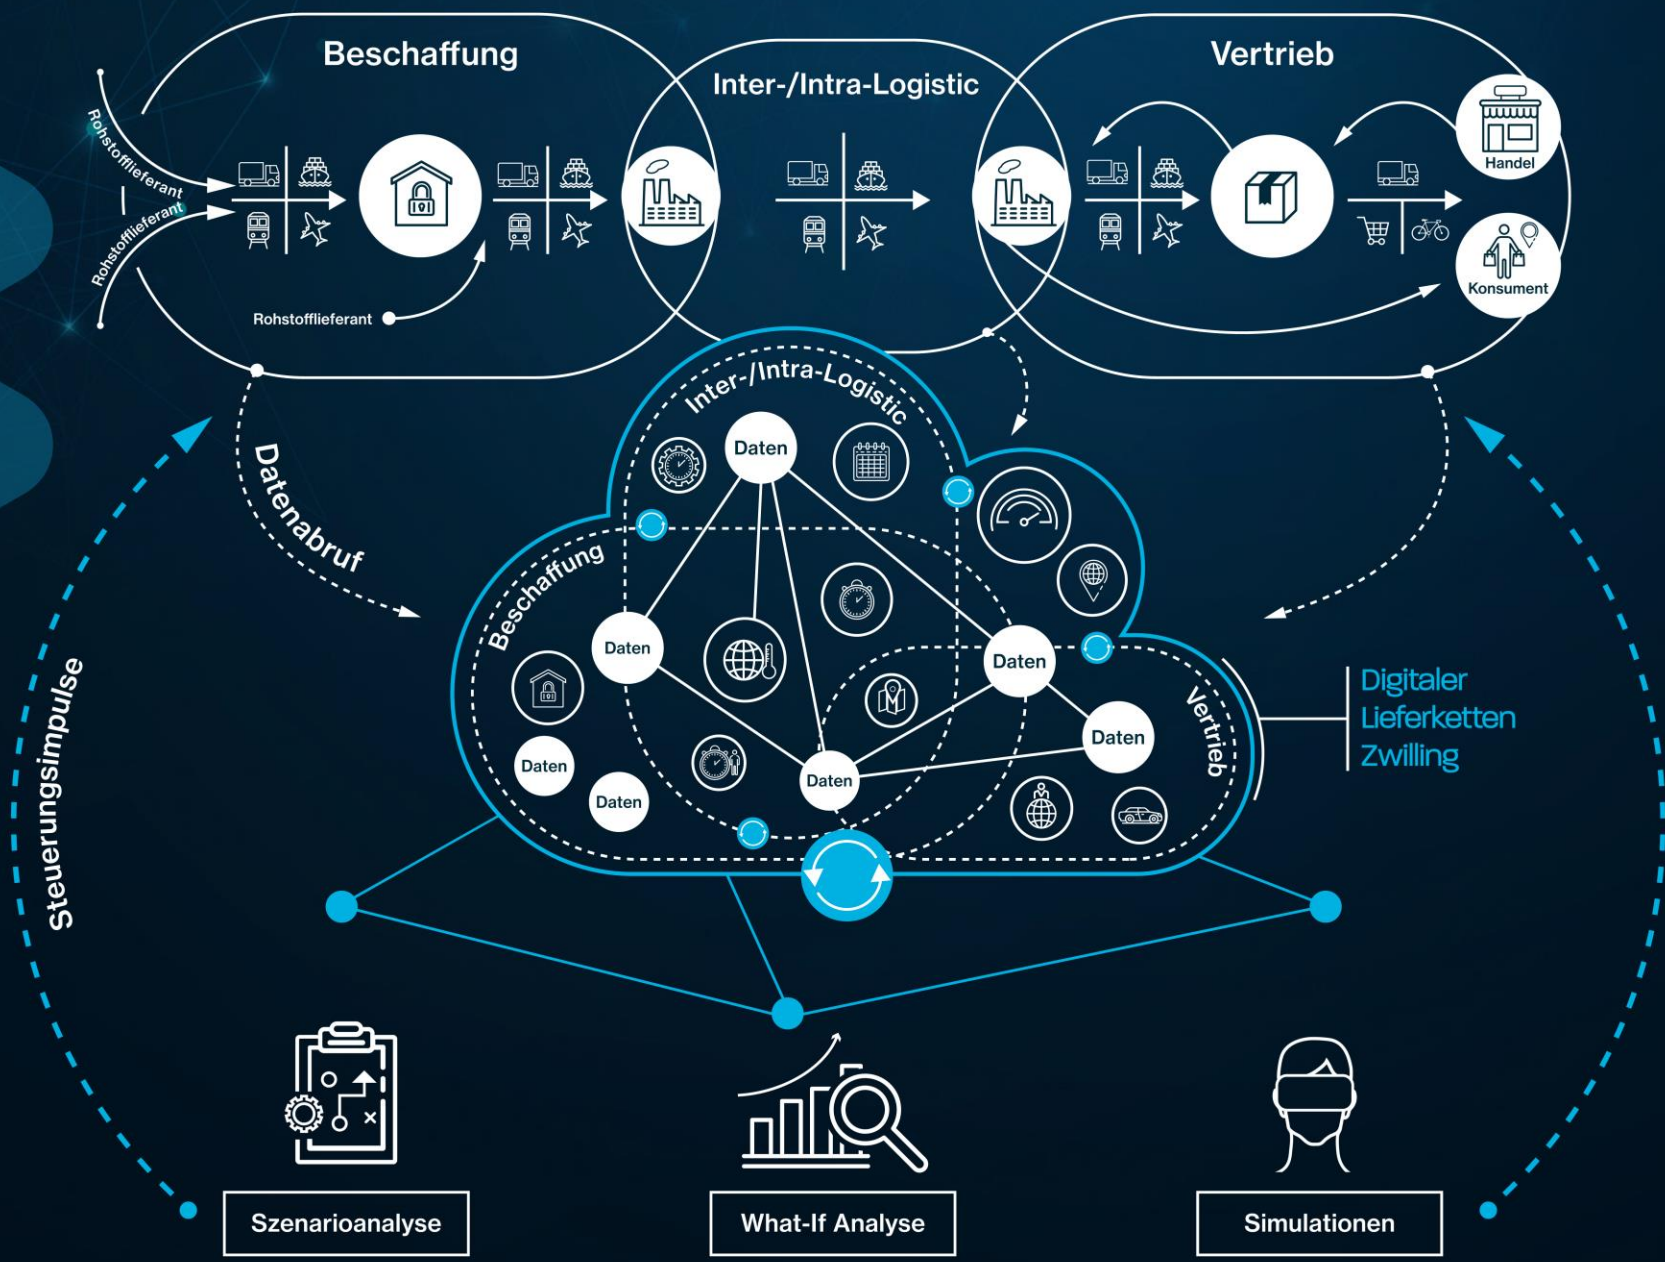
Beschaffung

Inter-/Intra-Logistic

Vertrieb

Rohstofflieferant

Rohstofflieferant

Rohstofflieferant

Handel

Konsument

Datenabruf

Inter-/Intra-Logistic

Daten

Beschaffung

Daten

Daten

Daten

Daten

Daten

Daten

Vertrieb

Digitaler Lieferketten Zwilling

Steuerungsimpulse

Szenarioanalyse

What-If Analyse

Simulationen